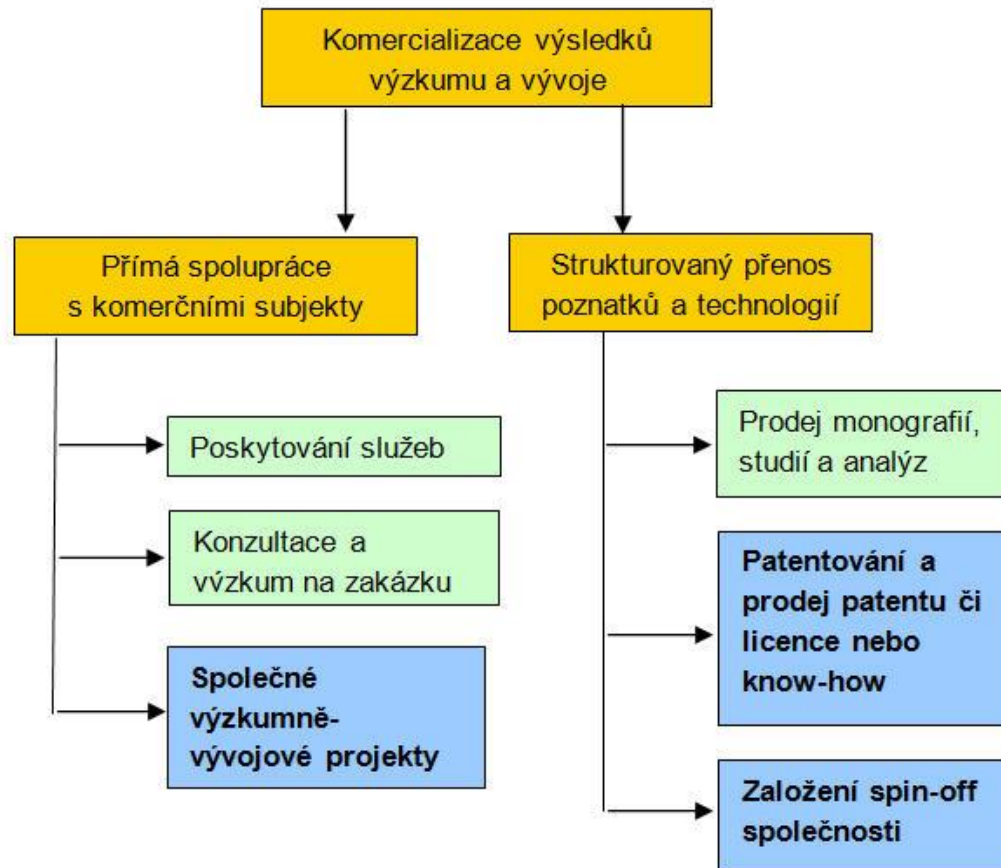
Komercializace výsledků výzkumu a vývoje

Přímá spolupráce s komerčními subjekty

Poskytování služeb

Konzultace a vvýzkum na zakázku

Společné výzkumně-vývojové projekty

Strukturovaný přenos poznatků a technologií

Prodej monografií, studií a analýz

Patentování a prodej patentu či licence nebo know-how

Založení spin-off společnosti